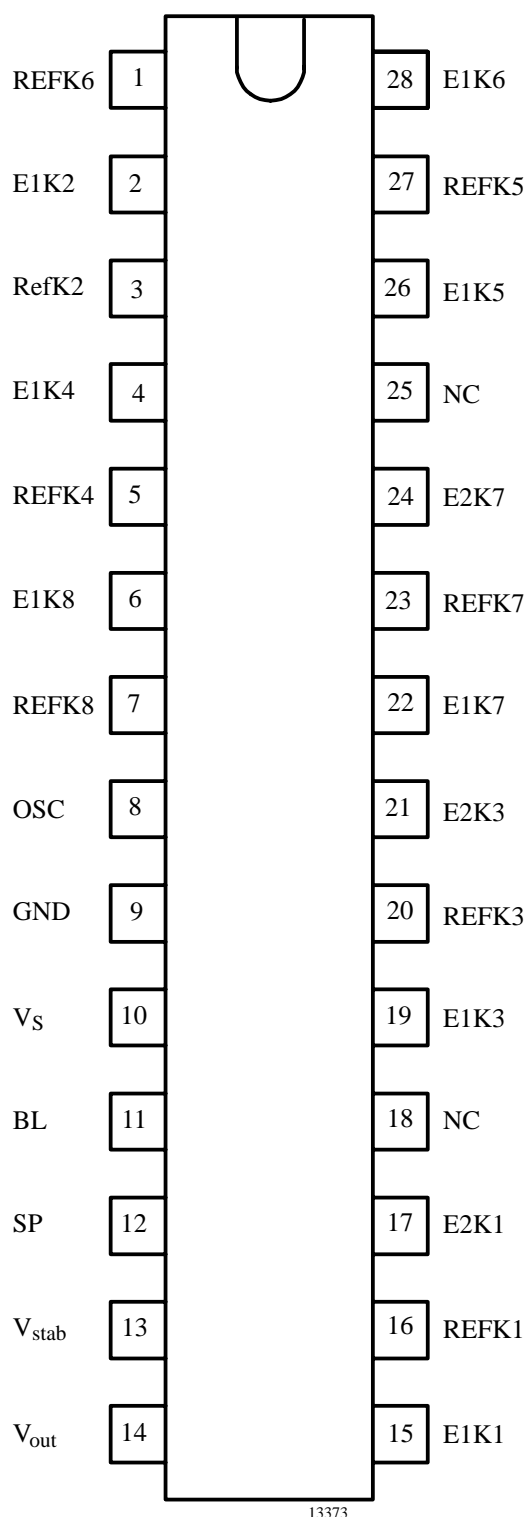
REFK6 1
E1K2 2
RefK2 3
E1K4 4
REFK4 5
E1K8 6
REFK8 7
OSC 8
GND 9
$V_S$ 10
BL 11
SP 12
$V_{stab}$ 13
$V_{out}$ 14

28 E1K6
27 REFK5
26 E1K5
25 NC
24 E2K7
23 REFK7
22 E1K7
21 E2K3
20 REFK3
19 E1K3
18 NC
17 E2K1
16 REFK1
15 E1K1

13373